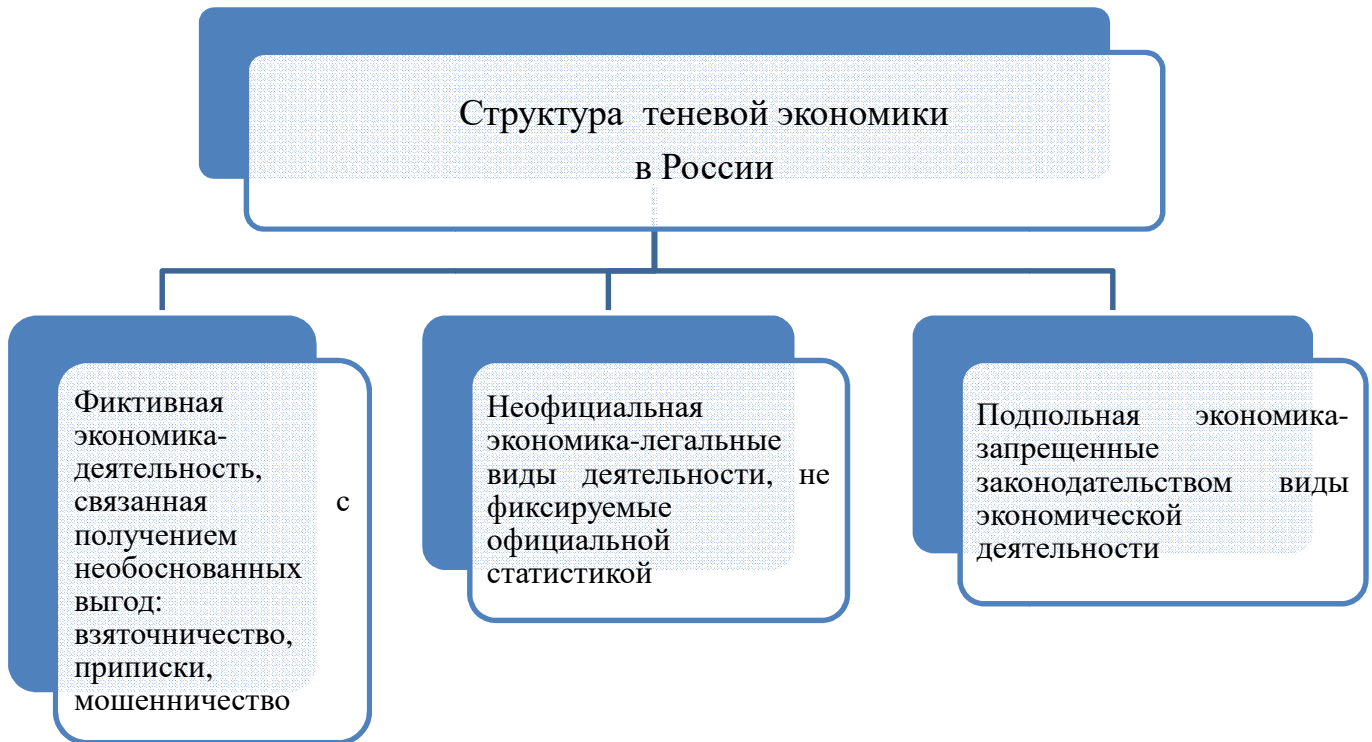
Структура теневой экономики
в России

Фиктивная экономика-деятельность, связанная с получением необоснованных выгод: взяточничество, приписки, мошенничество

Неофициальная экономика-легальные виды деятельности, не фиксируемые официальной статистикой

Подпольная экономика-запрещенные законодательством виды экономической деятельности